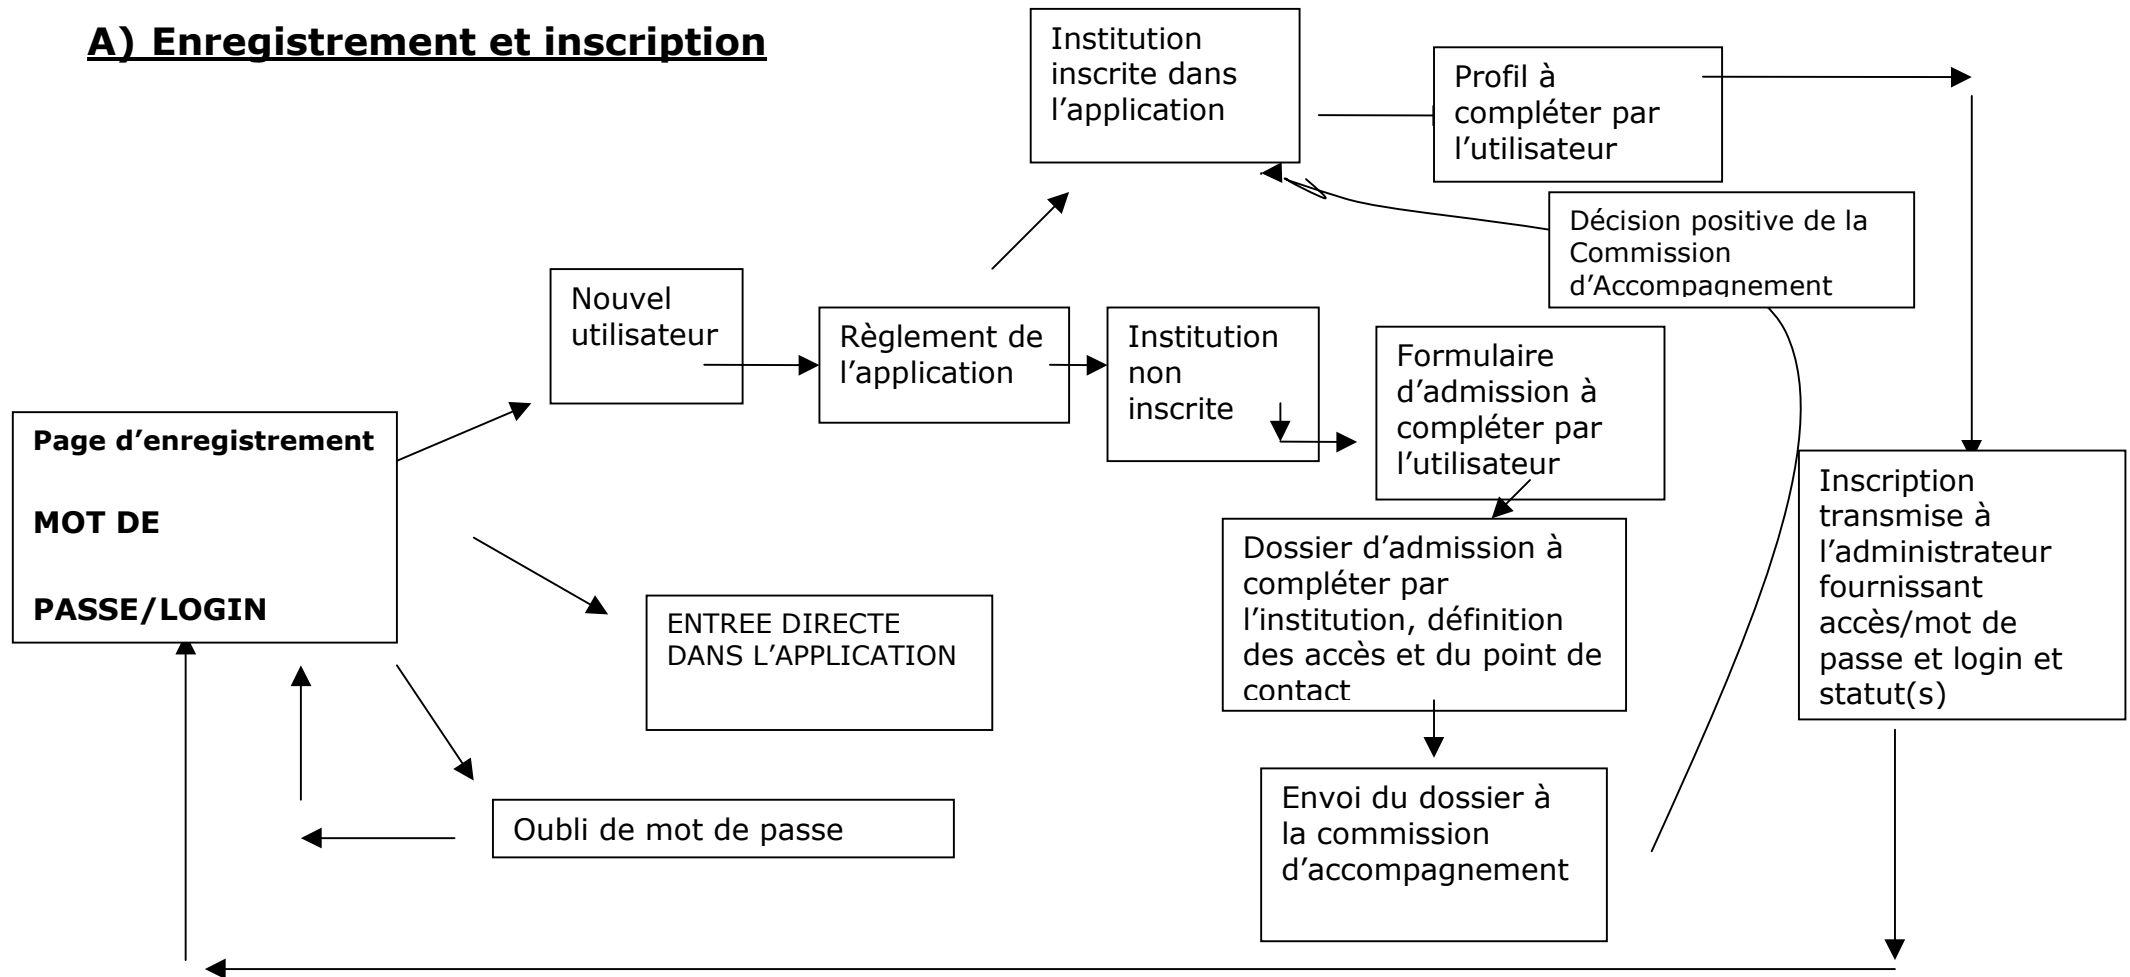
A) Enregistrement et inscription

Page d'enregistrement

MOT DE

PASSE/LOGIN

Nouvel utilisateur

Règlement de l'application

Institution inscrite dans l'application

Profil à compléter par l'utilisateur

Décision positive de la Commission d'Accompagnement

Institution non inscrite

Formulaire d'admission à compléter par l'utilisateur

Dossier d'admission à compléter par l'institution, définition des accès et du point de contact

Envoi du dossier à la commission d'accompagnement

Inscription transmise à l'administrateur fournissant accès/mot de passe et login et statut(s)

ENTREE DIRECTE DANS L'APPLICATION

Oubli de mot de passe